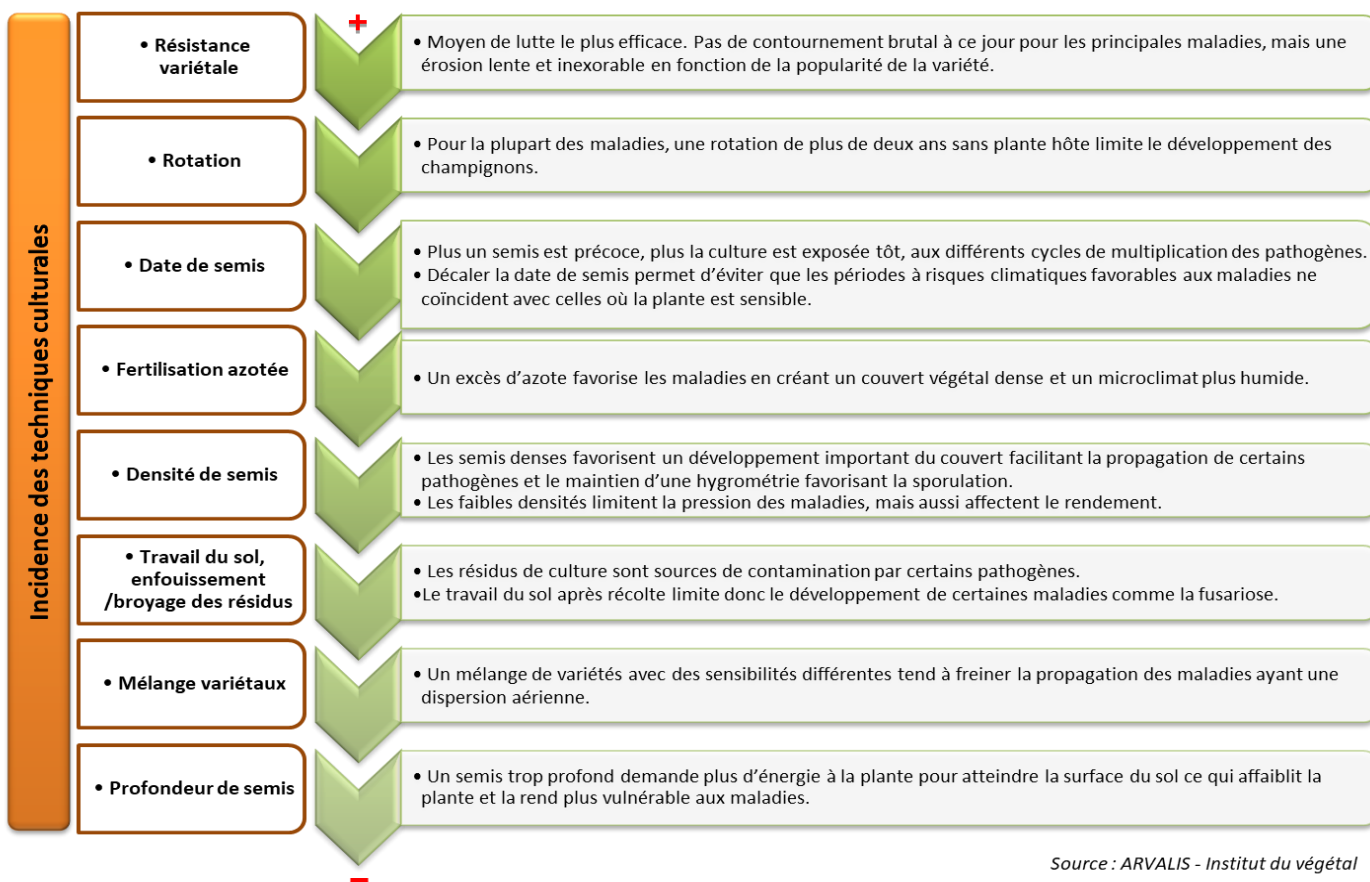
Incidence des techniques culturales

+

• Résistance variétale

• Moyen de lutte le plus efficace. Pas de contournement brutal à ce jour pour les principales maladies, mais une érosion lente et inexorable en fonction de la popularité de la variété.

• Rotation

• Pour la plupart des maladies, une rotation de plus de deux ans sans plante hôte limite le développement des champignons.

• Date de semis

• Plus un semis est précoce, plus la culture est exposée tôt, aux différents cycles de multiplication des pathogènes.
• Décaler la date de semis permet d'éviter que les périodes à risques climatiques favorables aux maladies ne coïncident avec celles où la plante est sensible.

• Fertilisation azotée

• Un excès d'azote favorise les maladies en créant un couvert végétal dense et un microclimat plus humide.

• Densité de semis

• Les semis denses favorisent un développement important du couvert facilitant la propagation de certains pathogènes et le maintien d'une hygrométrie favorisant la sporulation.
• Les faibles densités limitent la pression des maladies, mais aussi affectent le rendement.

• Travail du sol, enfouissement /broyage des résidus

• Les résidus de culture sont sources de contamination par certains pathogènes.
•Le travail du sol après récolte limite donc le développement de certaines maladies comme la fusariose.

• Mélange variétaux

• Un mélange de variétés avec des sensibilités différentes tend à freiner la propagation des maladies ayant une dispersion aérienne.

• Profondeur de semis

• Un semis trop profond demande plus d'énergie à la plante pour atteindre la surface du sol ce qui affaiblit la plante et la rend plus vulnérable aux maladies.

−

Source : ARVALIS - Institut du végétal